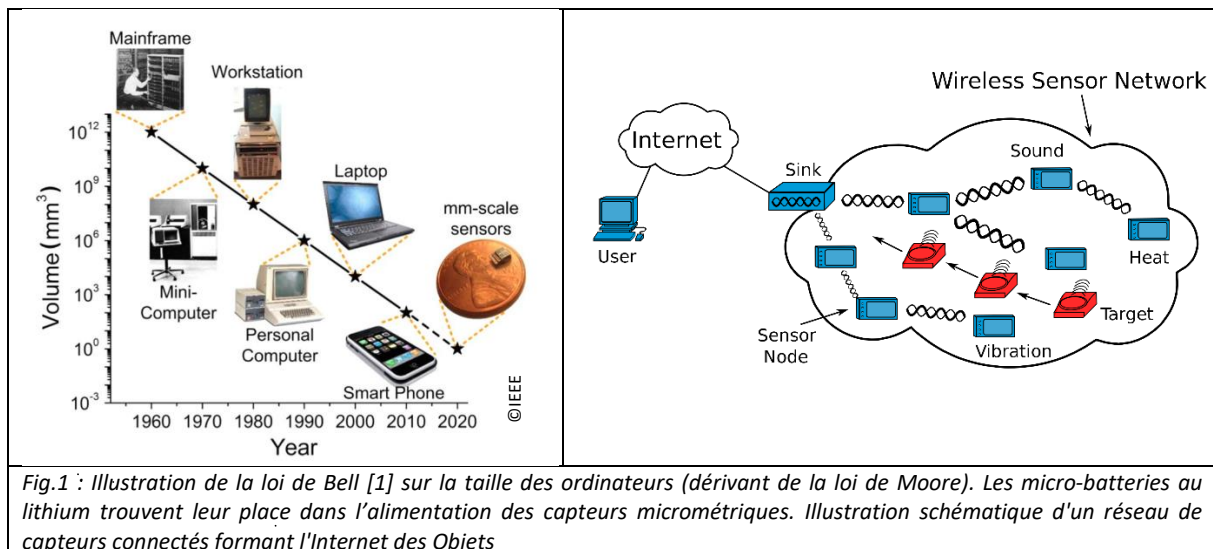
Mainframe

Workstation

Laptop

mm-scale sensors

Mini-Computer

Personal Computer

Smart Phone

Volume (mm$^3$)

$10^{12}$

$10^9$

$10^6$

$10^3$

$10^0$

$10^{-3}$

1960 1970 1980 1990 2000 2010 2020

Year

©IEEE

Wireless Sensor Network

Internet

User

Sink

Sound

Heat

Target

Sensor Node

Vibration

Fig.1 : Illustration de la loi de Bell [1] sur la taille des ordinateurs (dérivant de la loi de Moore). Les micro-batteries au lithium trouvent leur place dans l'alimentation des capteurs micrométriques. Illustration schématique d'un réseau de capteurs connectés formant l'Internet des Objets